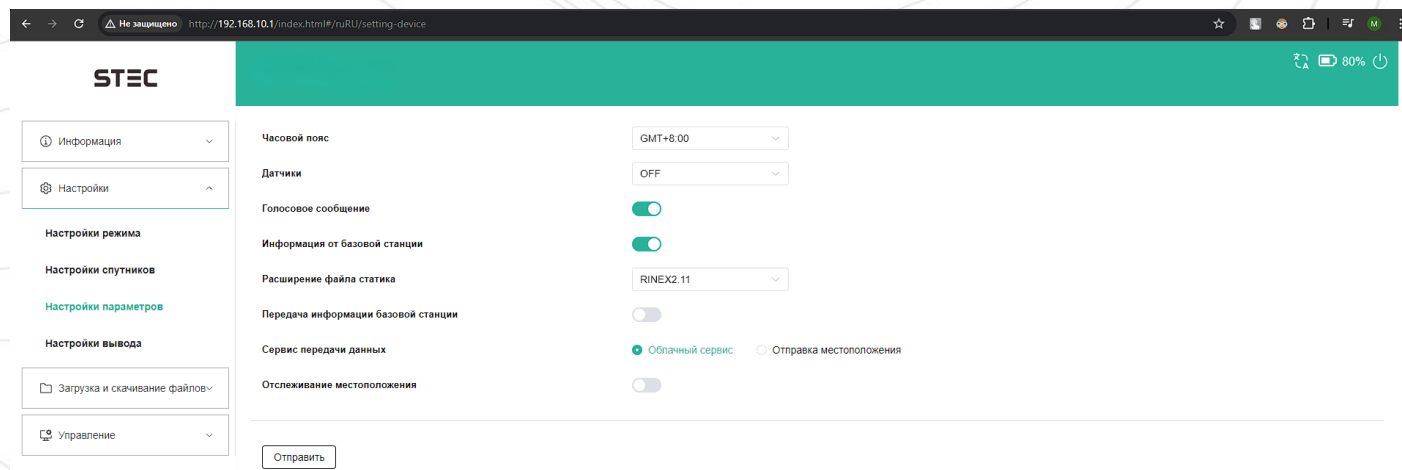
Не защищено http://192.168.10.1/index.html#/ruRU/setting-device

STEC

80%

Информация

Настройки

Настройки режима

Настройки спутников

Настройки параметров

Настройки вывода

Загрузка и скачивание файлов

Управление

Часовой пояс GMT+8:00

Датчики OFF

Голосовое сообщение

Информация от базовой станции

Расширение файла статика RINEX2.11

Передача информации базовой станции

Сервис передачи данных Облачный сервис Отправка местоположения

Отслеживание местоположения

Отправить